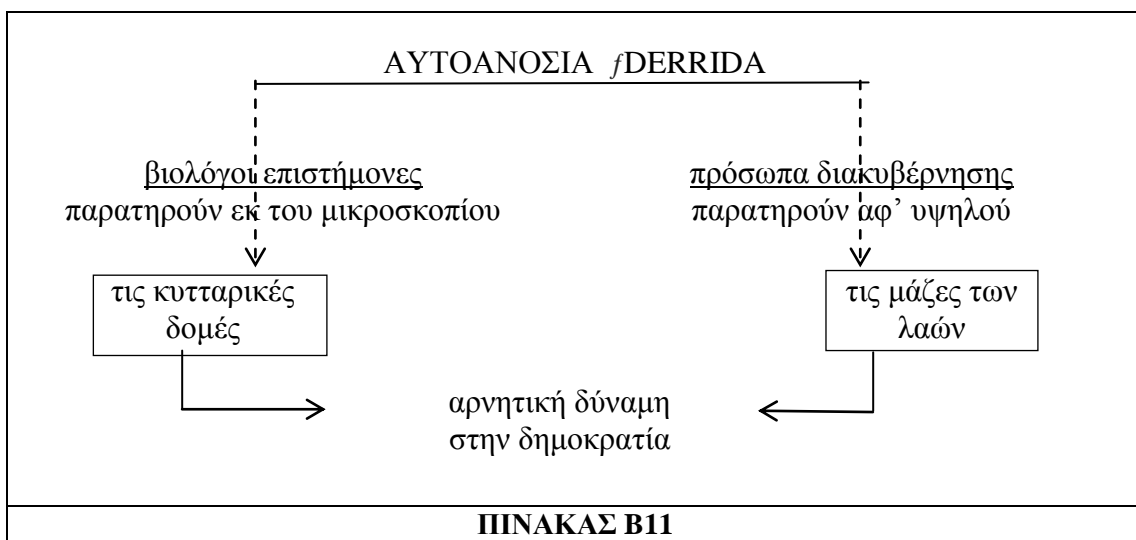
ΑΥΤΟΑΝΟΣΙΑ *f*DERRIDA

βιολόγοι επιστήμονες
παρατηρούν εκ του μικροσκοπίου

πρόσωπα διακυβέρνησης
παρατηρούν αφ᾽ υψηλού

τις κυτταρικές δομές

τις μάζες των λαών

αρνητική δύναμη
στην δημοκρατία

ΠΙΝΑΚΑΣ Β11